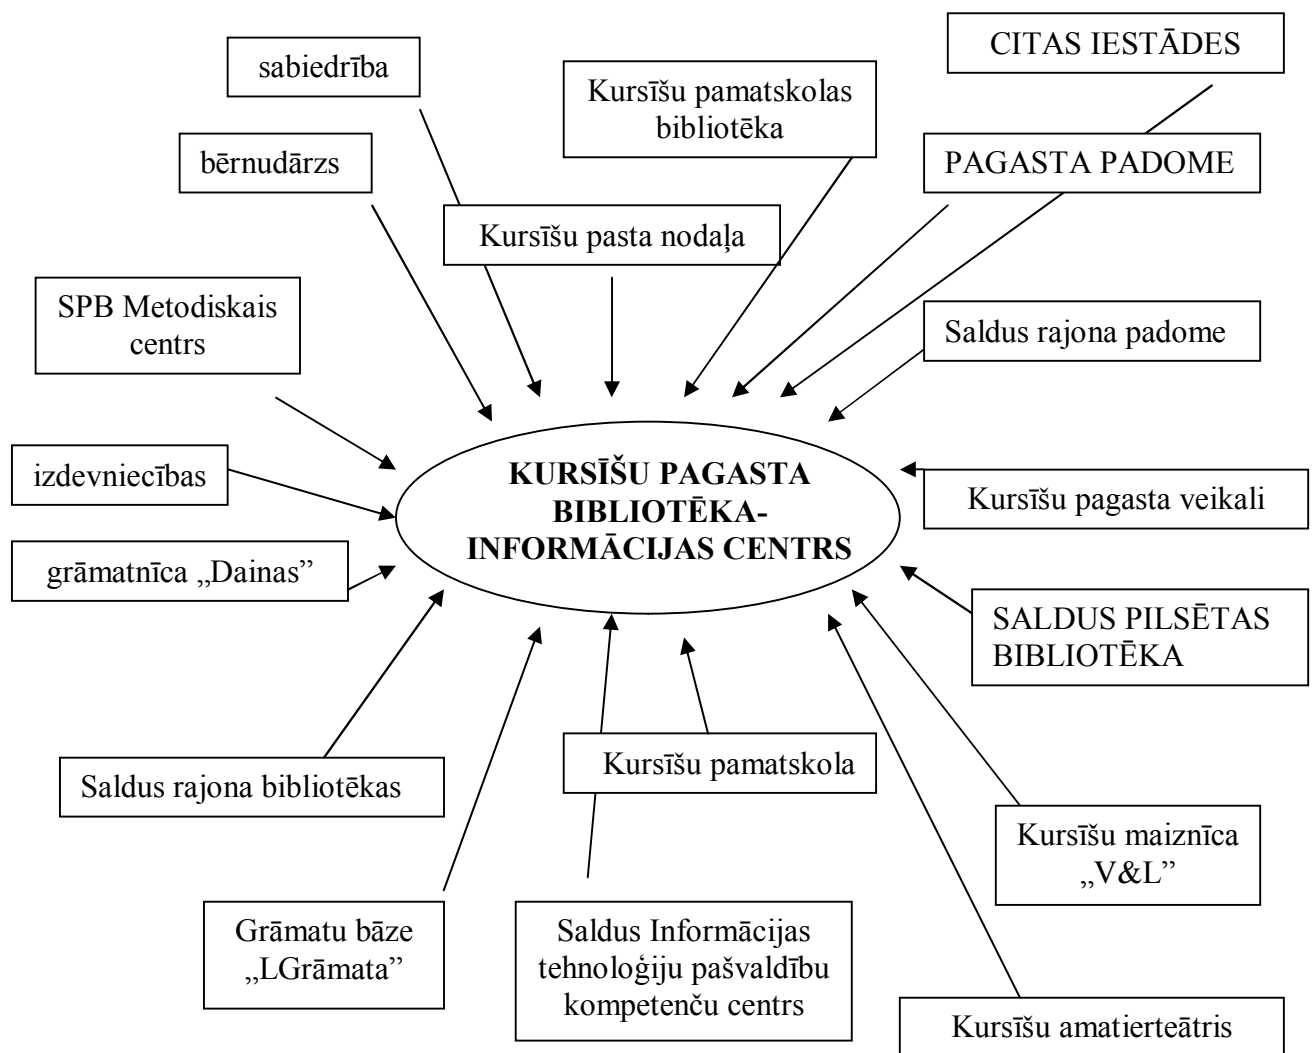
CITAS IESTĀDES

sabiedrība

Kursīšu pamatskolas bibliotēka

PAGASTA PADOME

bērnudārzs

Kursīšu pasta nodaļa

SPB Metodiskais centrs

Saldus rajona padome

izdevniecības

KURSĪŠU PAGASTA BIBLIOTĒKA-INFORMĀCIJAS CENTRS

Kursīšu pagasta veikali

grāmatnīca „Dainas"

SALDUS PILSĒTAS BIBLIOTĒKA

Kursīšu pamatskola

Saldus rajona bibliotēkas

Kursīšu maiznīca „V&L"

Grāmatu bāze „LGrāmata"

Saldus Informācijas tehnoloģiju pašvaldību kompetenču centrs

Kursīšu amatierteātris